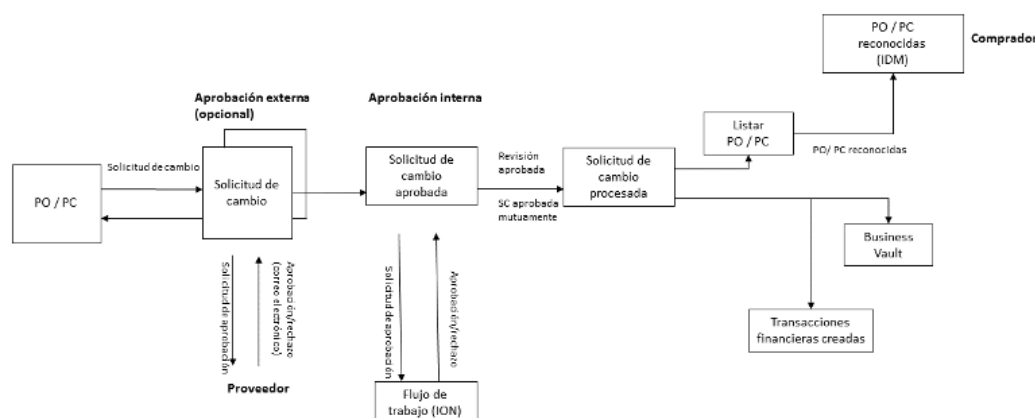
PO / PC reconocidas (IDM)

Comprador

Aprobación externa (opcional)

Aprobación interna

Listar PO / PC

PO/ PC reconocidas

Solicitud de cambio

PO / PC

Solicitud de cambio

Solicitud de cambio aprobada

Revisión aprobada

Solicitud de cambio procesada

SC aprobada mutuamente

Business Vault

Solicitud de aprobación

Aprobación/rechazo (correo electrónico)

Solicitud de aprobación

Aprobación/rechazo

Transacciones financieras creadas

Proveedor

Flujo de trabajo (ION)